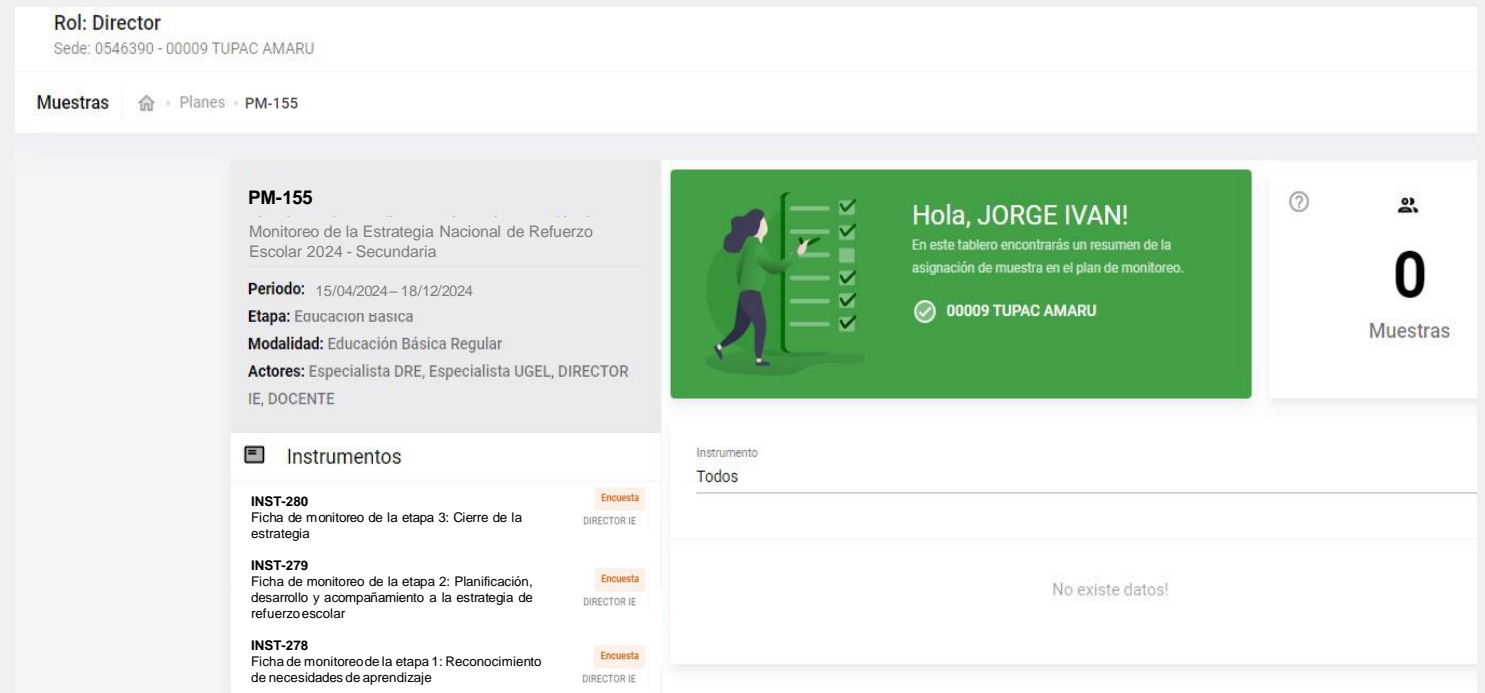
Rol: Director
Sede: 0546390 - 00009 TUPAC AMARU

Muestras · Planes · PM-155

PM-155
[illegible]
Monitoreo de la Estrategia Nacional de Refuerzo Escolar 2024 - Secundaria

Periodo: 15/04/2024 – 18/12/2024
Etapa: Educacion Basica
Modalidad: Educación Básica Regular
Actores: Especialista DRE, Especialista UGEL, DIRECTOR IE, DOCENTE

Instrumentos

INST-280
Ficha de monitoreo de la etapa 3: Cierre de la estrategia
Encuesta
DIRECTOR IE

INST-279
Ficha de monitoreo de la etapa 2: Planificación, desarrollo y acompañamiento a la estrategia de refuerzoescolar
Encuesta
DIRECTOR IE

INST-278
Ficha de monitoreode la etapa 1: Reconocimiento de necesidades de aprendizaje
Encuesta
DIRECTOR IE

Hola, JORGE IVAN!
En este tablero encontrarás un resumen de la asignación de muestra en el plan de monitoreo.
00009 TUPAC AMARU

0
Muestras

Instrumento
Todos

No existe datos!